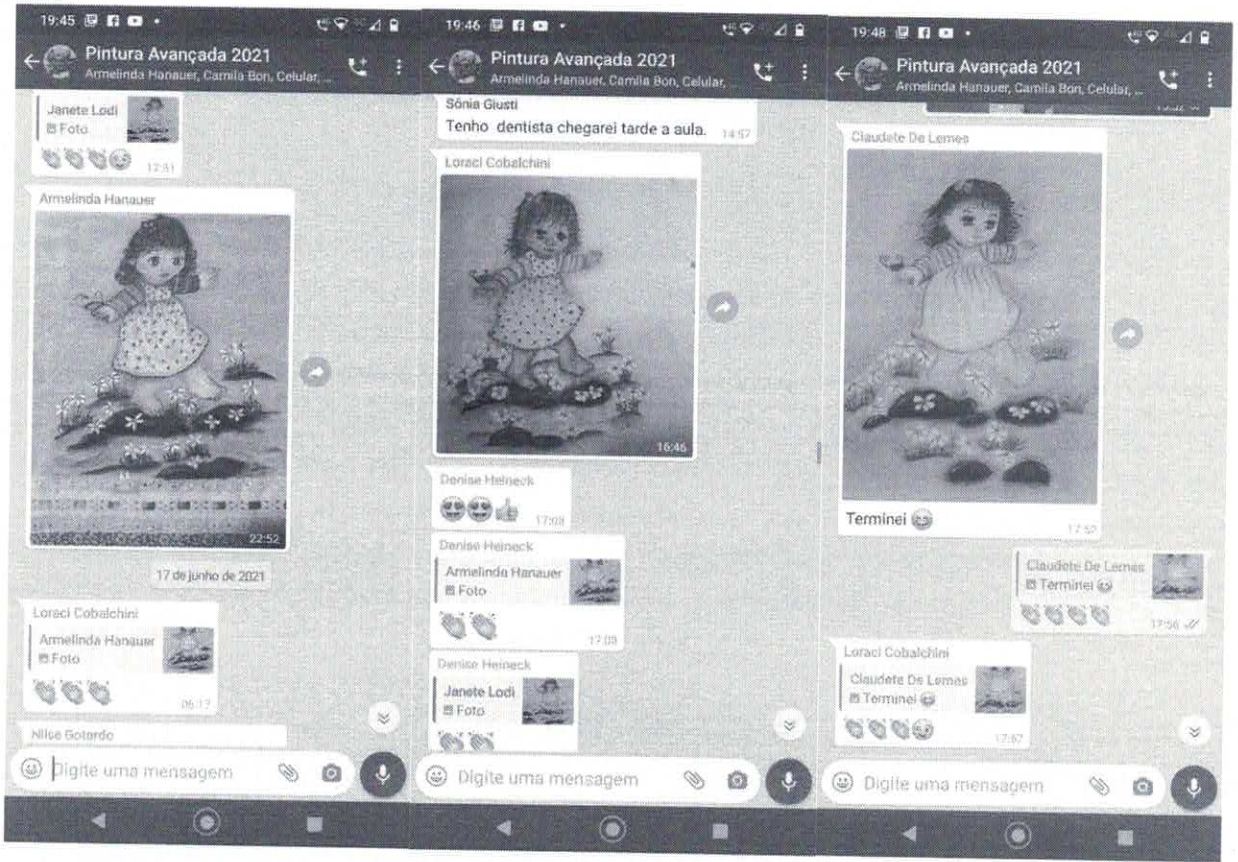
19:45

Pintura Avançada 2021
Armelinda Hanauer, Camila Bon, Celular, ...

Janete Lodi
Foto
12:31

Armelinda Hanauer
22:52

17 de junho de 2021

Loraci Cobalchini
Armelinda Hanauer
Foto
06:17

Nilce Gotardo

Digite uma mensagem

19:46

Pintura Avançada 2021
Armelinda Hanauer, Camila Bon, Celular, ...

Sônia Giusti
Tenho dentista chegarei tarde a aula. 14:57

Loraci Cobalchini
16:46

Denise Heineck
17:09

Denise Heineck
Armelinda Hanauer
Foto
17:09

Denise Heineck
Janete Lodi
Foto

Digite uma mensagem

19:48

Pintura Avançada 2021
Armelinda Hanauer, Camila Bon, Celular, ...

Claudete De Lemes
Terminei
17:52

Claudete De Lemes
Terminei
17:56

Loraci Cobalchini
Claudete De Lemes
Terminei
17:57

Digite uma mensagem